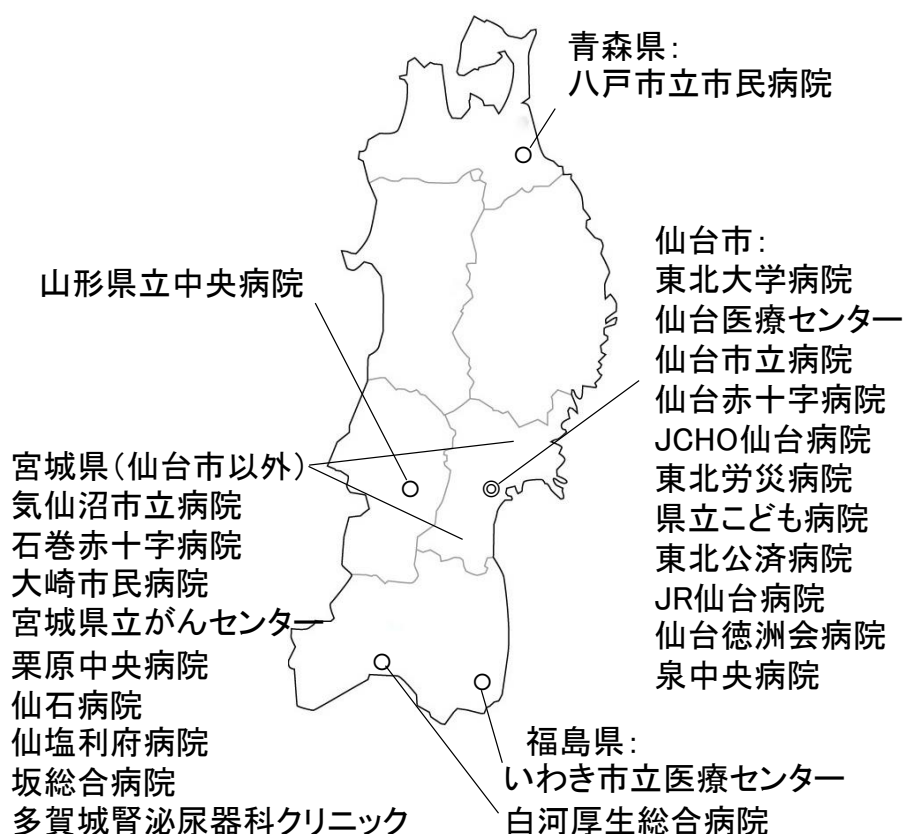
青森県:
八戸市立市民病院

仙台市:
東北大学病院
仙台医療センター
仙台市立病院
仙台赤十字病院
JCHO仙台病院
東北労災病院
県立こども病院
東北公済病院
JR仙台病院
仙台徳洲会病院
泉中央病院

山形県立中央病院

宮城県(仙台市以外)
気仙沼市立病院
石巻赤十字病院
大崎市民病院
宮城県立がんセンター
栗原中央病院
仙石病院
仙塩利府病院
坂総合病院
多賀城腎泌尿器科クリニック

福島県:
いわき市立医療センター
白河厚生総合病院